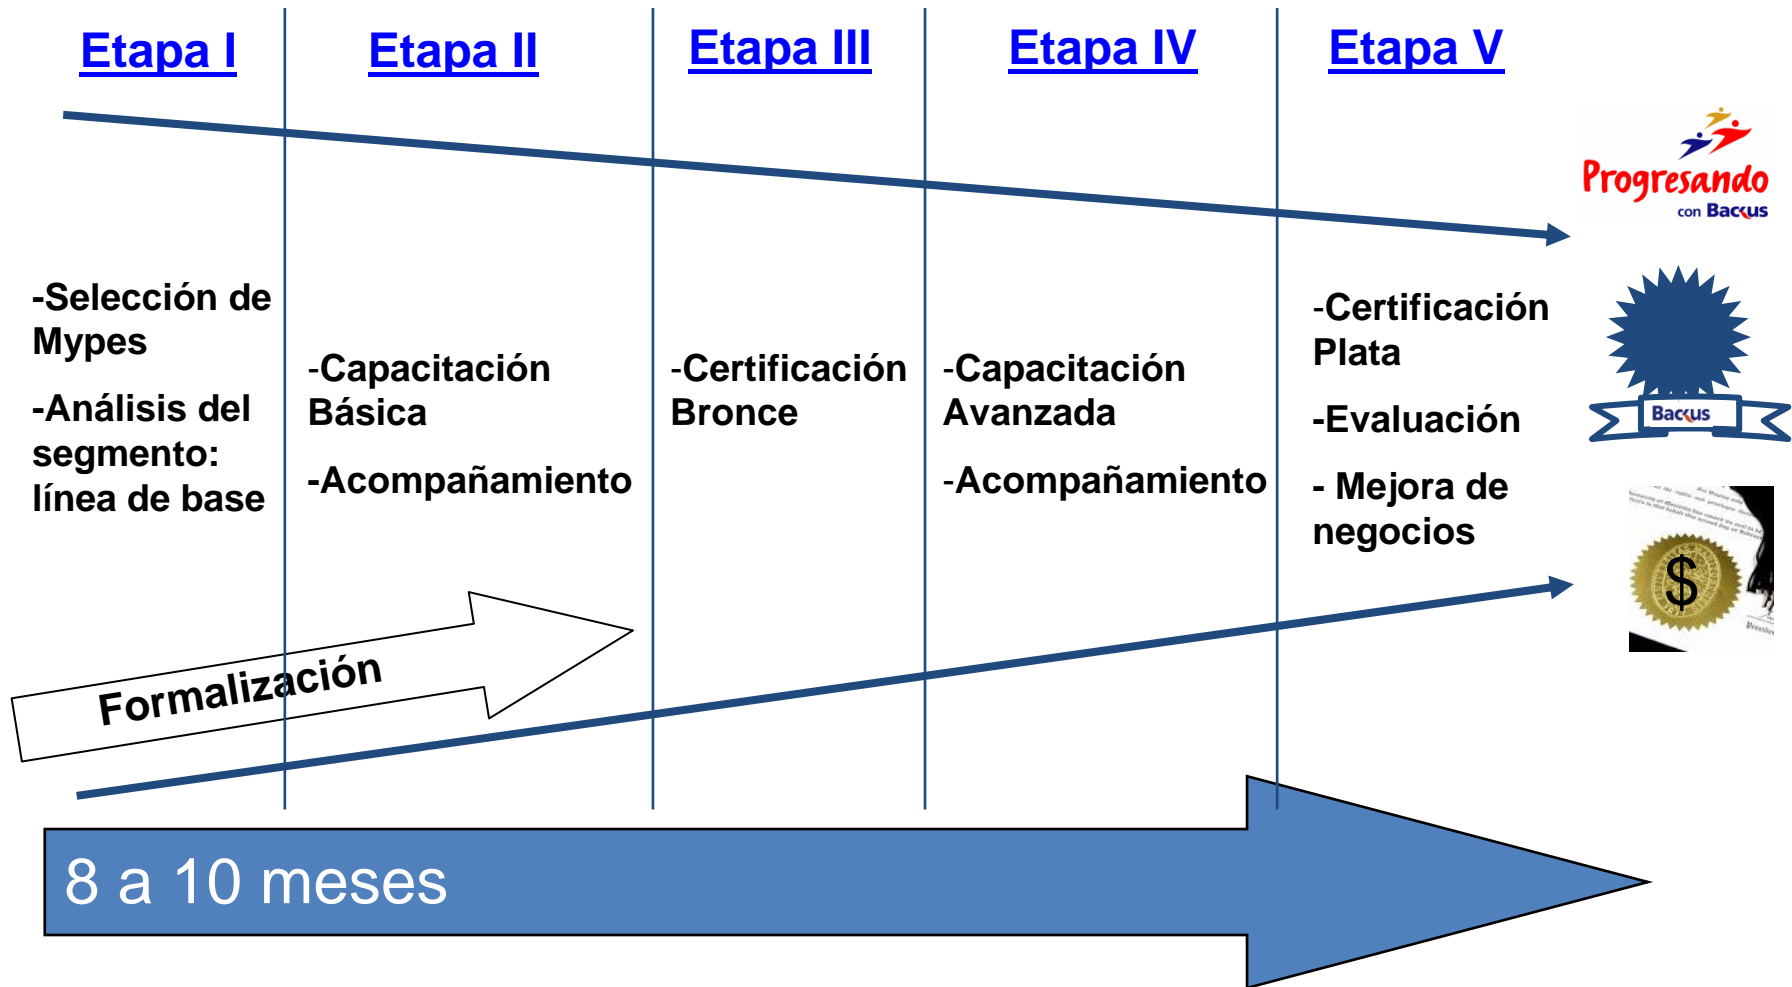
Etapa I

Etapa II

Etapa III

Etapa IV

Etapa V

Progresando con Backus

-Selección de Mypes

-Análisis del segmento: línea de base

-Capacitación Básica

-Acompañamiento

-Certificación Bronce

-Capacitación Avanzada

-Acompañamiento

-Certificación Plata

-Evaluación

- Mejora de negocios

Backus

$

Formalización

8 a 10 meses